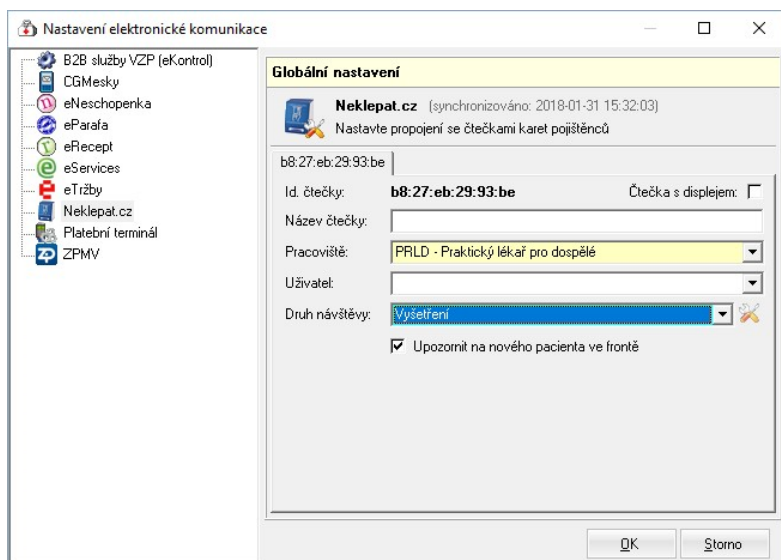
Nastavení elektronické komunikace

B2B služby VZP (eKontrol)
CGMesky
eNeschopenka
eParafa
eRecept
eServices
eTržby
Neklepat.cz
Platební terminál
ZPMV

Globální nastavení

Neklepat.cz (synchronizováno: 2018-01-31 15:32:03)
Nastavte propojení se čtečkami karet pojištěnců

b8:27:eb:29:93:be

Id. čtečky: b8:27:eb:29:93:be
Čtečka s displejem:
Název čtečky:
Pracoviště: PRLD - Praktický lékař pro dospělé
Uživatel:
Druh návštěvy: Vyšetření
Upozornit na nového pacienta ve frontě

OK Storno